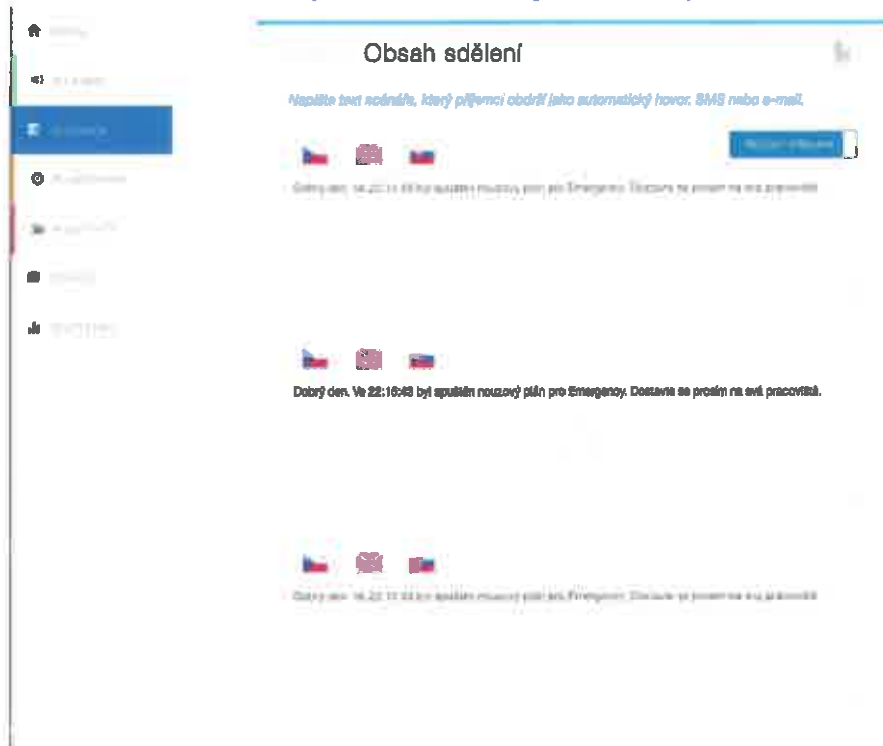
Obsah sdělení

Napište text scénáře, který příjemci obdrží jako automatický hovor, SMS nebo e-mail.

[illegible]

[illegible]

Dobrý den. Ve 22:16:48 byl spuštěn nouzový plán pro Emergency. Dostavte se prosím na svá pracoviště.

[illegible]